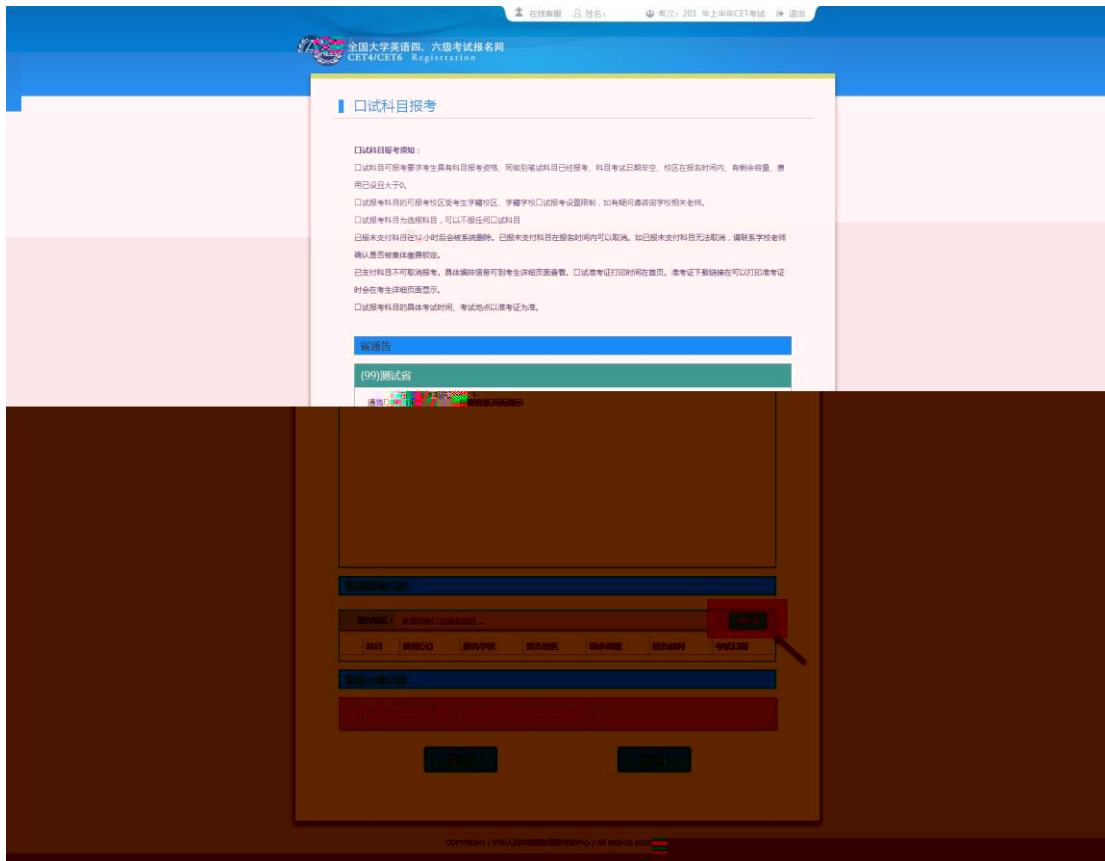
在线客服 | 姓名： | 考次：201 年上半年CET考试 | 退出

全国大学英语四、六级考试报名网
CET4/CET6 Registration

口试科目报考

口试科目报考须知：
口试科目可报考要求考生具有科目报考资格、同级别笔试科目已经报考、科目考试日期非空、校区在报名时间内、有剩余容量、费用已设且大于0。
口试报考科目的可报考校区受考生学籍校区、学籍学校口试报考设置限制，如有疑问请咨询学校相关老师。
口试报考科目为选报科目，可以不报任何口试科目
已报未支付科目在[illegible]小时后会被系统删除。已报未支付科目在报名时间内可以取消。如已报未支付科目无法取消，请联系学校老师确认是否被集体缴费锁定。
已支付科目不可取消报考。具体编排信息可到考生详细页面查看。口试准考证打印时间在首页。准考证下载链接在可以打印准考证时会在考生详细页面显示。
口试报考科目的具体考试时间、考试地点以准考证为准。

省通告

(99)测试省

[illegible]

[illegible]

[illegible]

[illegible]

科目 | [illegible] | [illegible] | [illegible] | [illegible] | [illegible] | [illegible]

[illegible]

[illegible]

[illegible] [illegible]

COPYRIGHT | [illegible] / ALL RIGHTS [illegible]